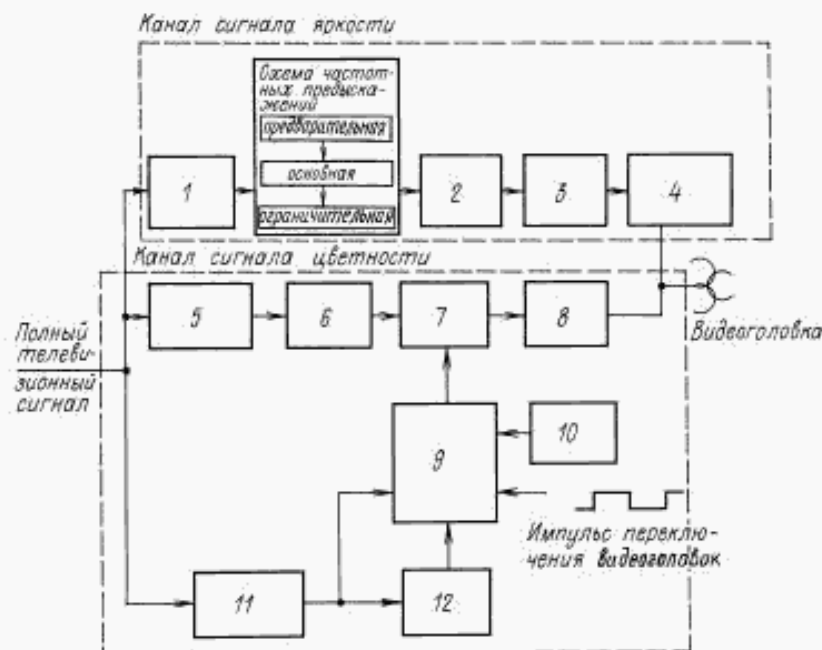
Канал сигнала яркости

Схема частотных предыскажений

предварительная

основная

ограничительная

1

2

3

4

Канал сигнала цветности

5

6

7

8

Видеоголовка

Полный телевизионный сигнал

9

10

Импульс переключения видеоголовок

11

12